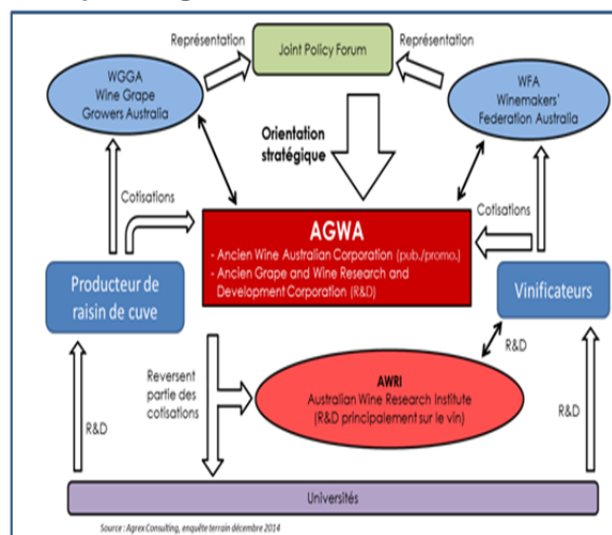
Représentation

Joint Policy Forum

Représentation

WGGA
Wine Grape
Growers Australia

WFA
Winemakers' Federation Australia

Orientation stratégique

Cotisations

Cotisations

AGWA
- Ancien Wine Australian Corporation (pub./promo.)
- Ancien Grape and Wine Research and Development Corporation (R&D)

Producteur de raisin de cuve

Vinificateurs

R&D

Reversent partie des cotisations

AWRI
Australian Wine Research Institute
(R&D principalement sur le vin)

R&D

R&D

Universités

Source : Agrex Consulting, enquête terrain décembre 2014